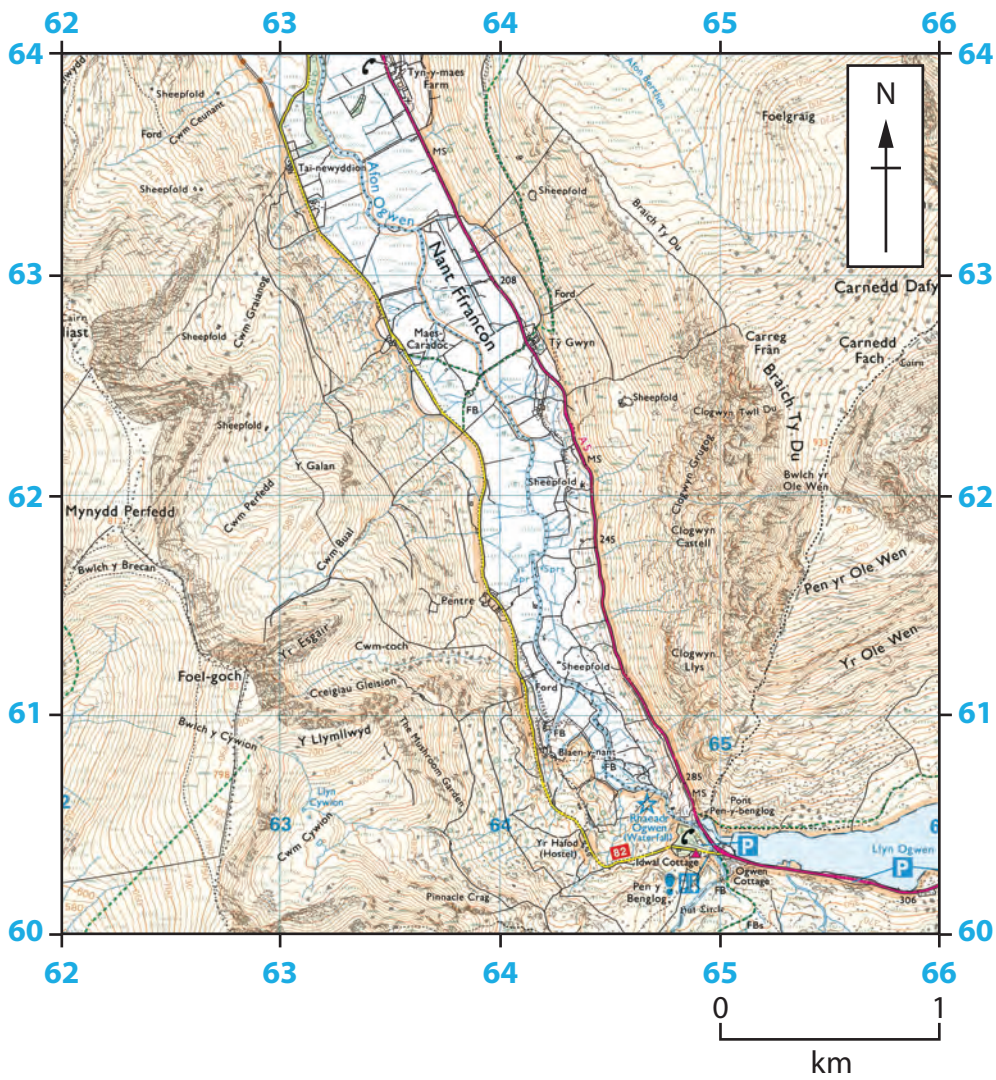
62 63 64 65 66

64 64

N

Tyn-y-maes Farm
Afon Berthen
Sheepfold
Ford
Cwm Ceunant
Foelgraig
MS
Sheepfold
Tai-newyddion
Afon Ogwen
Sheepfold
Braich Ty Du
Nant Ffrancon
208
63 63
Carnedd Dafy
Ford
Cwm Graianog
Sheepfold
Maes-Caradoc
Ty Gwyn
Carreg Fran
Carnedd Fach
Braich Ty Du
Sheepfold
FB
Clogwyn Twll Du
Sheepfold
MS
Y Galan
Clogwyn Grugog
Bwlch yr Ole Wen
Sheepfold
62 62
Mynydd Perfedd
Cwm Perfedd
245
Clogwyn Castell
Cwm Bual
Bwlch y Brecan
Sprs
Pen yr Ole Wen
Pentre
Yr Esgair
Cwm-coch
Clogwyn Llys
Yr Ole Wen
Sheepfold
Foel-goch
Ford
Creigiau Gleision
61 61
Bwlch y Cywion
Y Llymllwyd
The Mushroom Garden
FB
Blaen-y-nant
65
FB
285
Llyn Cywion
63
64
MS
Pont Pen-y-benglog
Rhaeadr Ogwen (Waterfall)
Cwm Cywion
Yr Hafod (Hostel)
82
Idwal Cottage
P
Llyn Ogwen
P
Pen y Benglog
Ogwen Cottage
FB
Pinnacle Crag
306
FBs
60 60
62 63 64 65 66

0 1
km